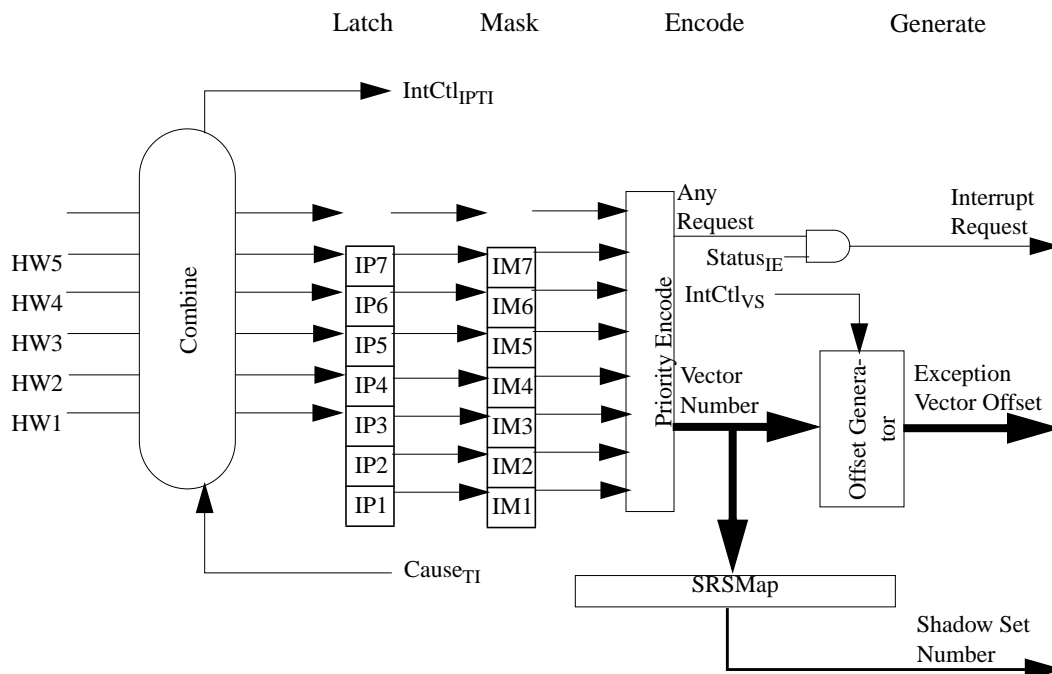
Latch Mask Encode Generate

IntCtl$_{IPTI}$

Combine

HW5
HW4
HW3
HW2
HW1

IP7
IP6
IP5
IP4
IP3
IP2
IP1

IM7
IM6
IM5
IM4
IM3
IM2
IM1

Priority Encode

Any Request

Status$_{IE}$

Interrupt Request

IntCtl$_{VS}$

Vector Number

Offset Generator

Exception Vector Offset

Cause$_{TI}$

SRSMap

Shadow Set Number